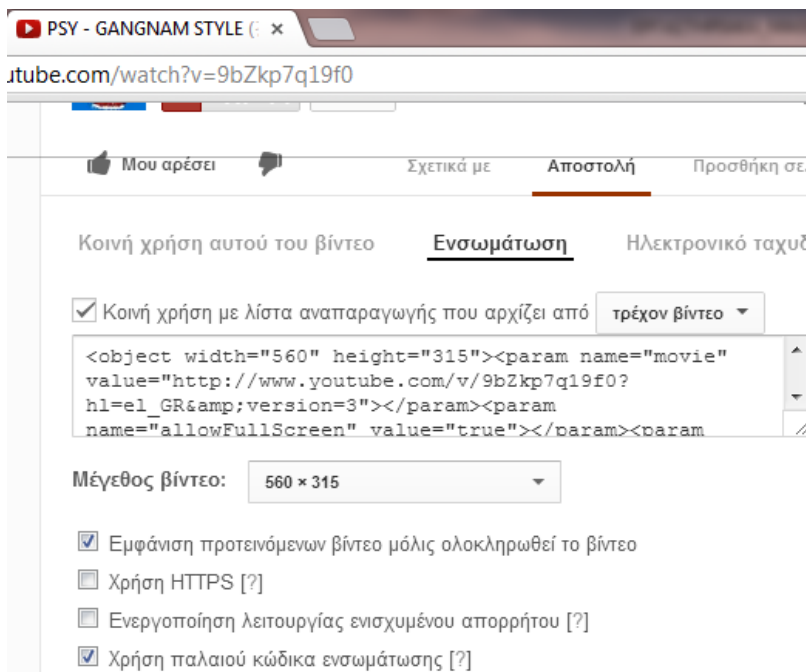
PSY - GANGNAM STYLE (
utube.com/watch?v=9bZkp7q19f0

Μου αρέσει

Σχετικά με

Αποστολή

Προσθήκη σε

Κοινή χρήση αυτού του βίντεο

Ενσωμάτωση

Ηλεκτρονικό ταχυδ

Κοινή χρήση με λίστα αναπαραγωγής που αρχίζει από

τρέχον βίντεο

<object width="560" height="315"><param name="movie" value="http://www.youtube.com/v/9bZkp7q19f0?hl=el_GR&amp;version=3"></param><param name="allowFullScreen" value="true"></param><param

Μέγεθος βίντεο:

560 × 315

Εμφάνιση προτεινόμενων βίντεο μόλις ολοκληρωθεί το βίντεο

Χρήση HTTPS [?]

Ενεργοποίηση λειτουργίας ενισχυμένου απορρήτου [?]

Χρήση παλαιού κώδικα ενσωμάτωσης [?]